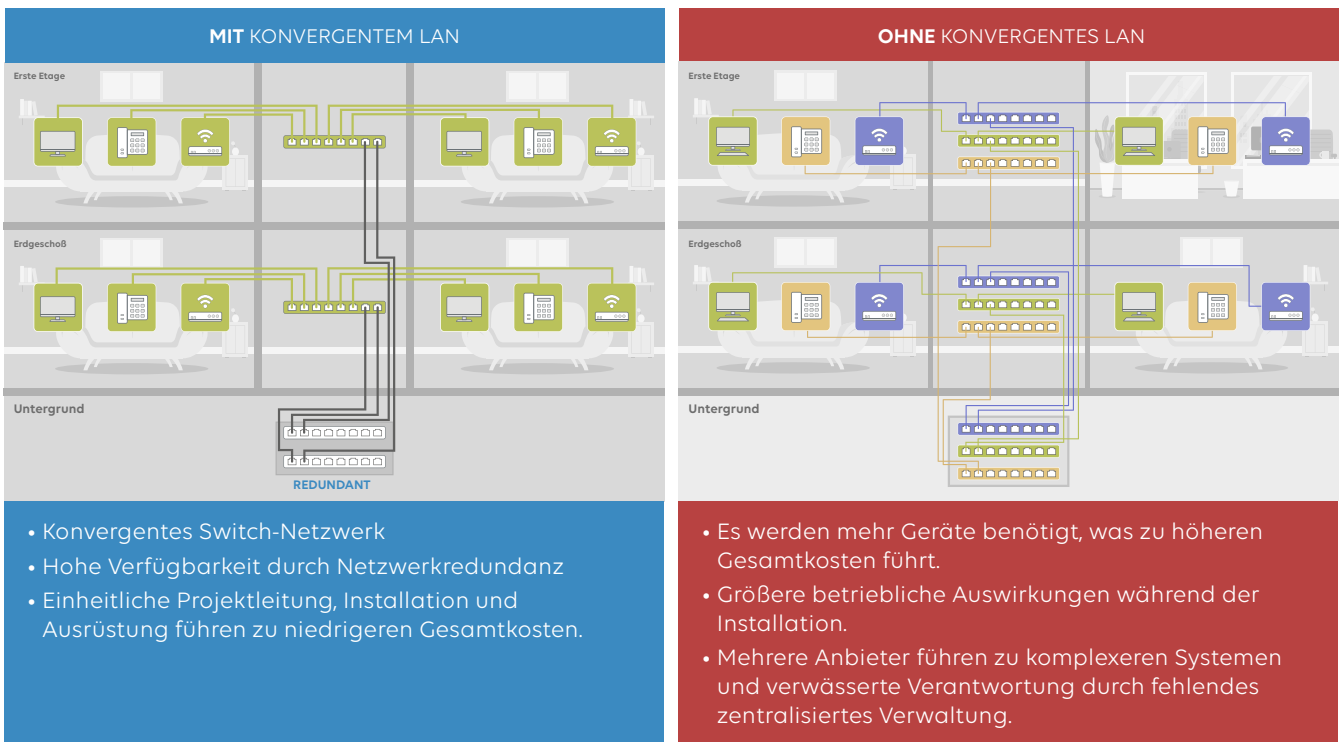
MIT KONVERGENTEM LAN

Erste Etage

Erdgeschoß

Untergrund

REDUNDANT

• Konvergentes Switch-Netzwerk
• Hohe Verfügbarkeit durch Netzwerkredundanz
• Einheitliche Projektleitung, Installation und Ausrüstung führen zu niedrigeren Gesamtkosten.

OHNE KONVERGENTES LAN

Erste Etage

Erdgeschoß

Untergrund

• Es werden mehr Geräte benötigt, was zu höheren Gesamtkosten führt.
• Größere betriebliche Auswirkungen während der Installation.
• Mehrere Anbieter führen zu komplexeren Systemen und verwässerte Verantwortung durch fehlendes zentralisiertes Verwaltung.